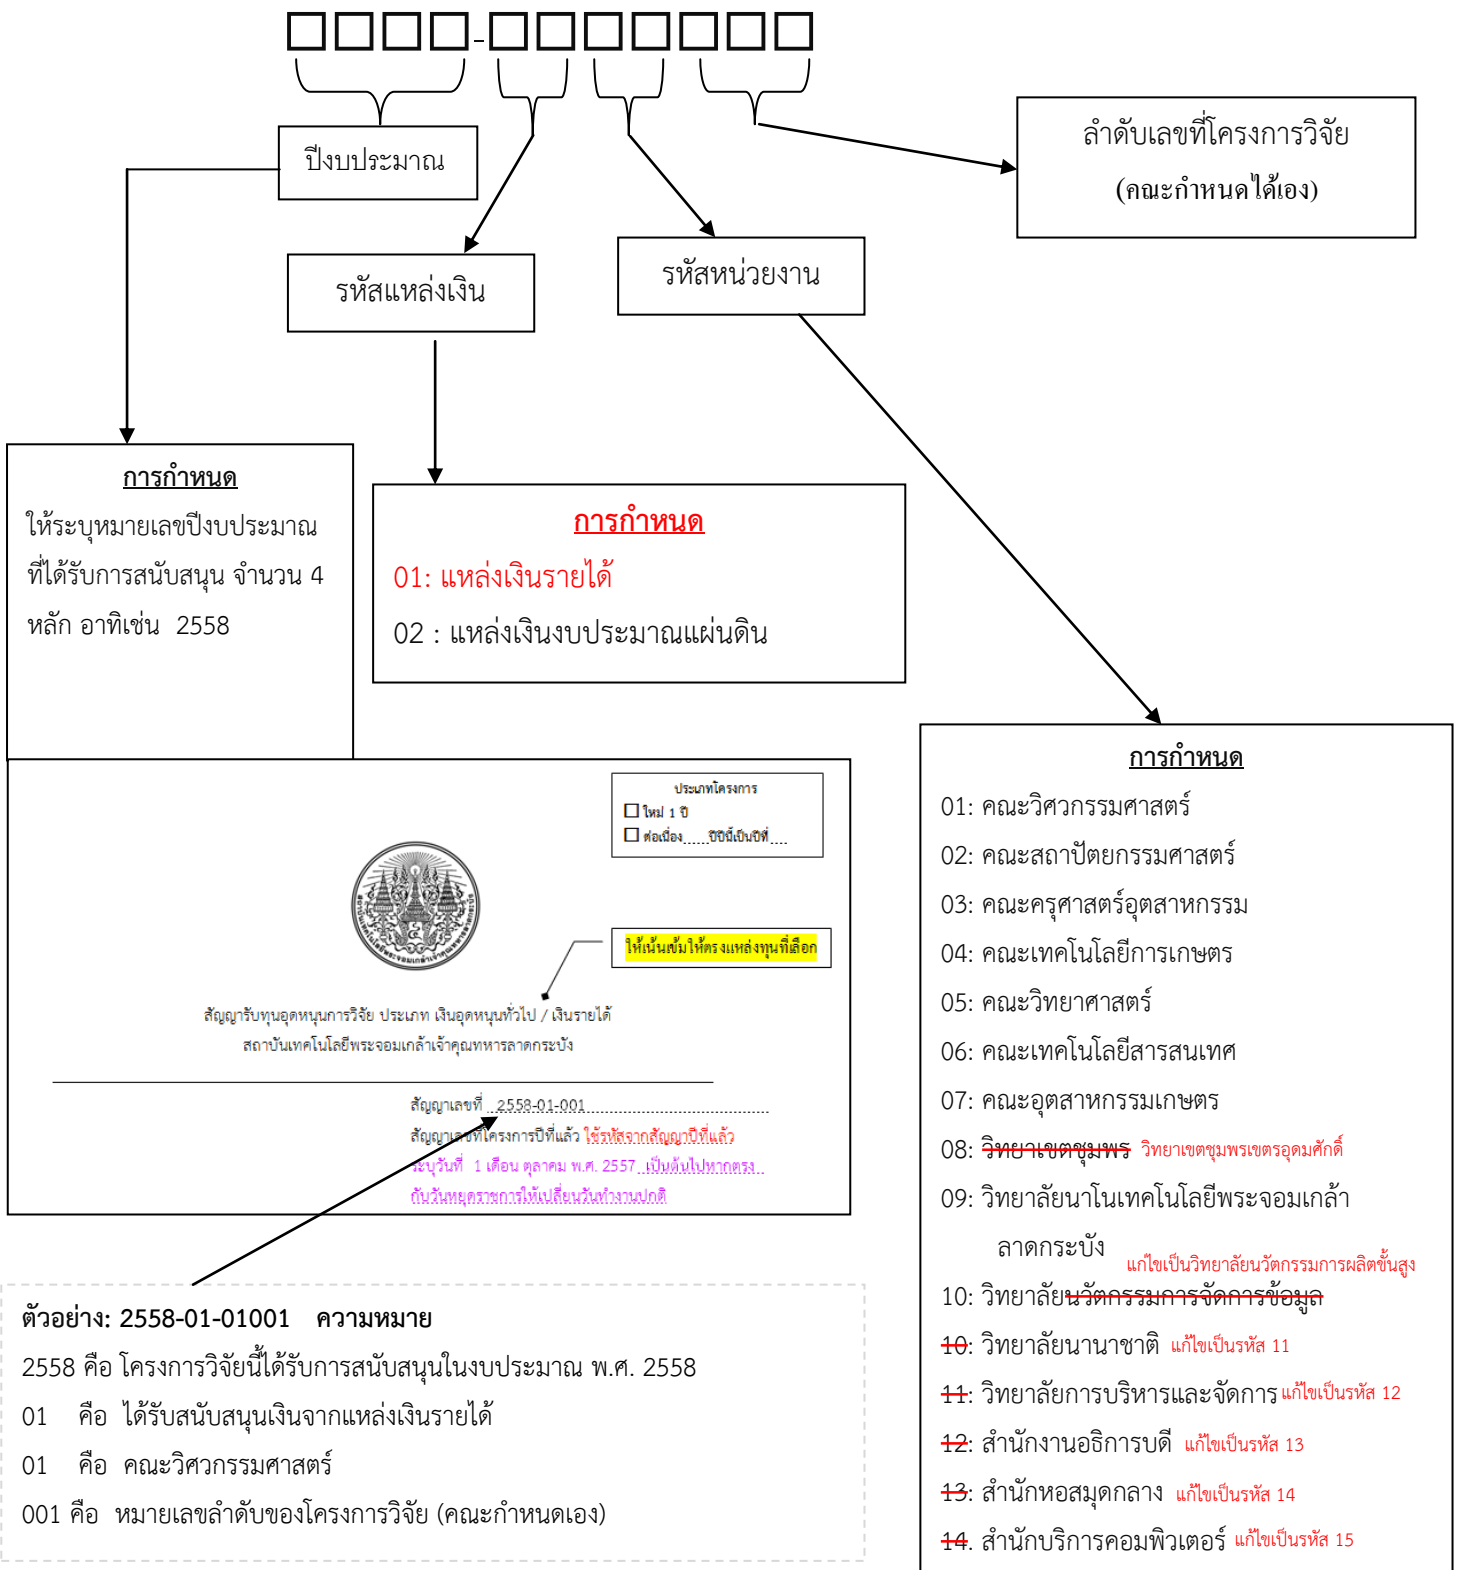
□□□□-□□□□□□□

ปีงบประมาณ

รหัสแหล่งเงิน

รหัสหน่วยงาน

ลำดับเลขที่โครงการวิจัย (คณะกำหนดได้เอง)

การกำหนด
ให้ระบุหมายเลขปีงบประมาณที่ได้รับการสนับสนุน จำนวน 4 หลัก อาทิเช่น 2558

การกำหนด
01: แหล่งเงินรายได้
02 : แหล่งเงินงบประมาณแผ่นดิน

ประเภทโครงการ
□ ใหม่ 1 ปี
□ ต่อเนื่อง......ปีนี้เป็นปีที่....

ให้เน้นเข้มให้ตรงแหล่งทุนที่เลือก

สัญญารับทุนอุดหนุนการวิจัย ประเภท เงินอุดหนุนทั่วไป / เงินรายได้
สถาบันเทคโนโลยีพระจอมเกล้าเจ้าคุณทหารลาดกระบัง

สัญญาเลขที่ ..2558-01-001.........................
สัญญาเลขที่โครงการปีที่แล้ว ใช้รหัสจากสัญญาปีที่แล้ว
ระบุวันที่ 1 เดือน ตุลาคม พ.ศ. 2557 เป็นต้นไปหากตรงกับวันหยุดราชการให้เปลี่ยนวันทำงานปกติ

ตัวอย่าง: 2558-01-01001 ความหมาย
2558 คือ โครงการวิจัยนี้ได้รับการสนับสนุนในงบประมาณ พ.ศ. 2558
01 คือ ได้รับสนับสนุนเงินจากแหล่งเงินรายได้
01 คือ คณะวิศวกรรมศาสตร์
001 คือ หมายเลขลำดับของโครงการวิจัย (คณะกำหนดเอง)

การกำหนด
01: คณะวิศวกรรมศาสตร์
02: คณะสถาปัตยกรรมศาสตร์
03: คณะครุศาสตร์อุตสาหกรรม
04: คณะเทคโนโลยีการเกษตร
05: คณะวิทยาศาสตร์
06: คณะเทคโนโลยีสารสนเทศ
07: คณะอุตสาหกรรมเกษตร
08: วิทยาเขตชุมพร วิทยาเขตชุมพรเขตรอุดมศักดิ์
09: วิทยาลัยนาโนเทคโนโลยีพระจอมเกล้าลาดกระบัง แก้ไขเป็นวิทยาลัยนวัตกรรมการผลิตขั้นสูง
10: วิทยาลัยนวัตกรรมการจัดการข้อมูล
10: วิทยาลัยนานาชาติ แก้ไขเป็นรหัส 11
11: วิทยาลัยการบริหารและจัดการ แก้ไขเป็นรหัส 12
12: สำนักงานอธิการบดี แก้ไขเป็นรหัส 13
13: สำนักหอสมุดกลาง แก้ไขเป็นรหัส 14
14. สำนักบริการคอมพิวเตอร์ แก้ไขเป็นรหัส 15